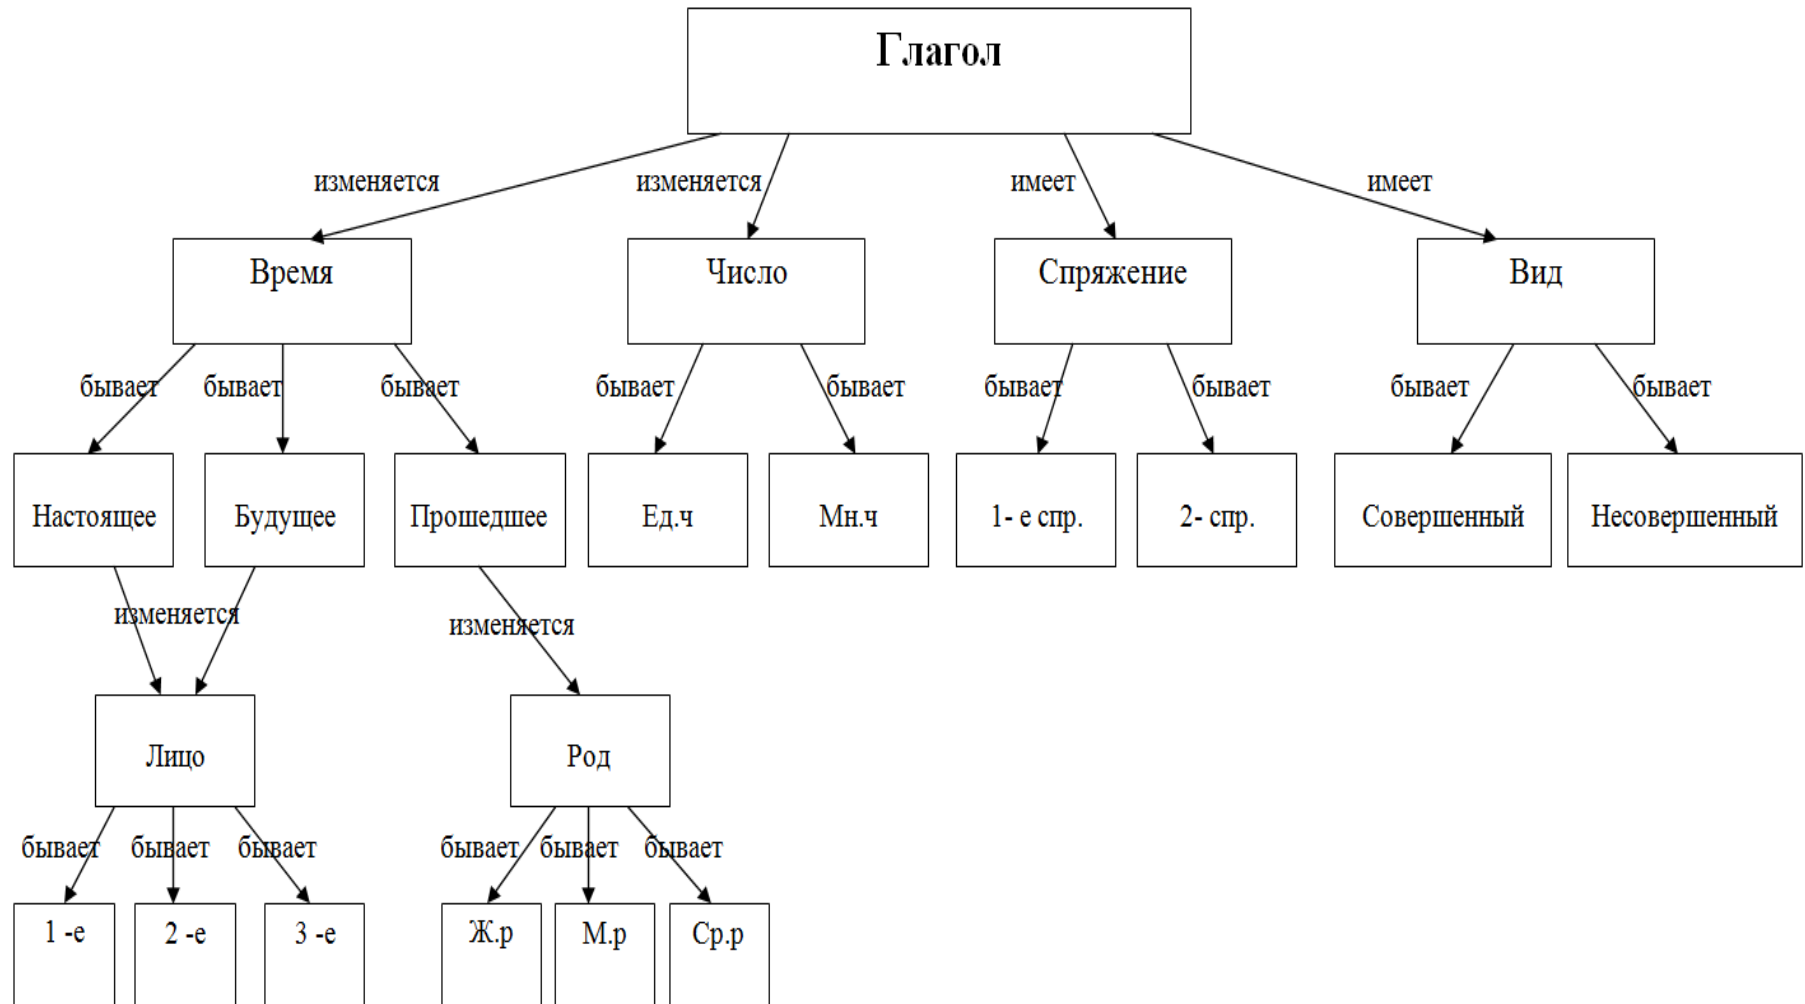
Глагол

изменяется
изменяется
имеет
имеет

Время
Число
Спряжение
Вид

бывает
бывает
бывает
бывает
бывает
бывает
бывает
бывает
бывает

Настоящее
Будущее
Прошедшее
Ед.ч
Мн.ч
1- е спр.
2- спр.
Совершенный
Несовершенный

изменяется
изменяется

Лицо
Род

бывает
бывает
бывает
бывает
бывает
бывает

1 -е
2 -е
3 -е
Ж.р
М.р
Ср.р